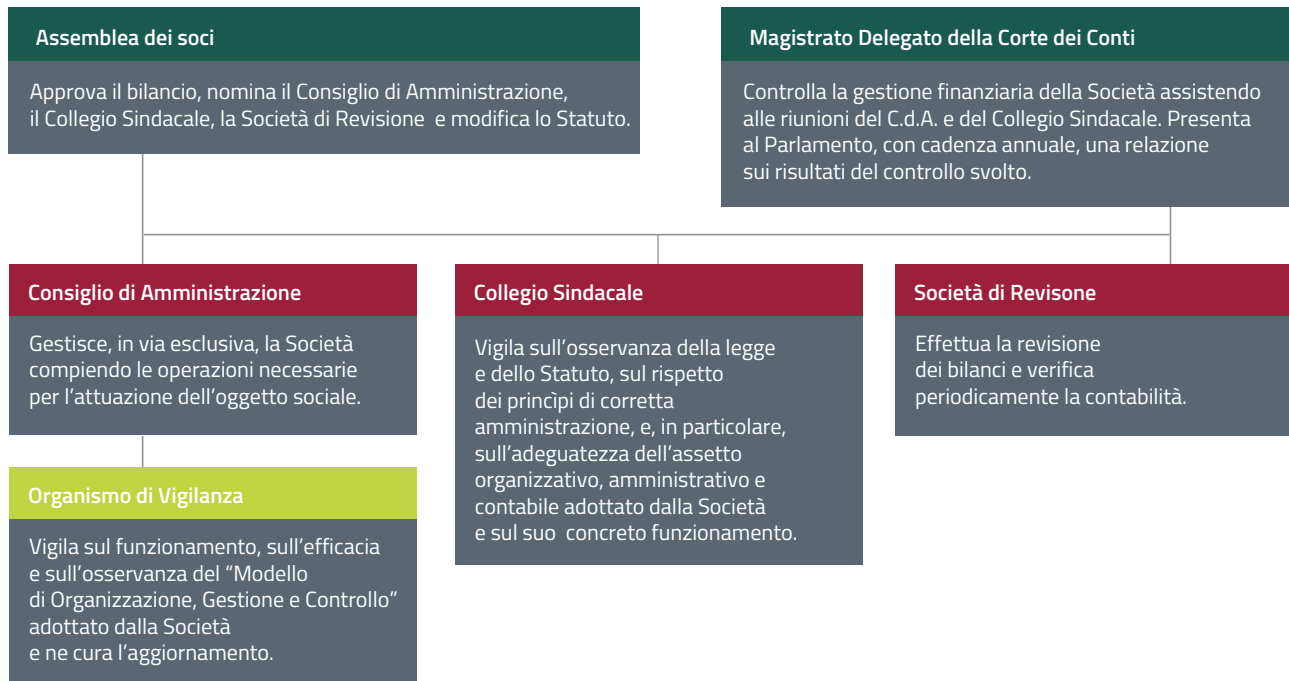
Assemblea dei soci

Approva il bilancio, nomina il Consiglio di Amministrazione, il Collegio Sindacale, la Società di Revisione e modifica lo Statuto.

Magistrato Delegato della Corte dei Conti

Controlla la gestione finanziaria della Società assistendo alle riunioni del C.d.A. e del Collegio Sindacale. Presenta al Parlamento, con cadenza annuale, una relazione sui risultati del controllo svolto.

Consiglio di Amministrazione

Gestisce, in via esclusiva, la Società compiendo le operazioni necessarie per l'attuazione dell'oggetto sociale.

Collegio Sindacale

Vigila sull'osservanza della legge e dello Statuto, sul rispetto dei princìpi di corretta amministrazione, e, in particolare, sull'adeguatezza dell'assetto organizzativo, amministrativo e contabile adottato dalla Società e sul suo concreto funzionamento.

Società di Revisone

Effettua la revisione dei bilanci e verifica periodicamente la contabilità.

Organismo di Vigilanza

Vigila sul funzionamento, sull'efficacia e sull'osservanza del "Modello di Organizzazione, Gestione e Controllo" adottato dalla Società e ne cura l'aggiornamento.